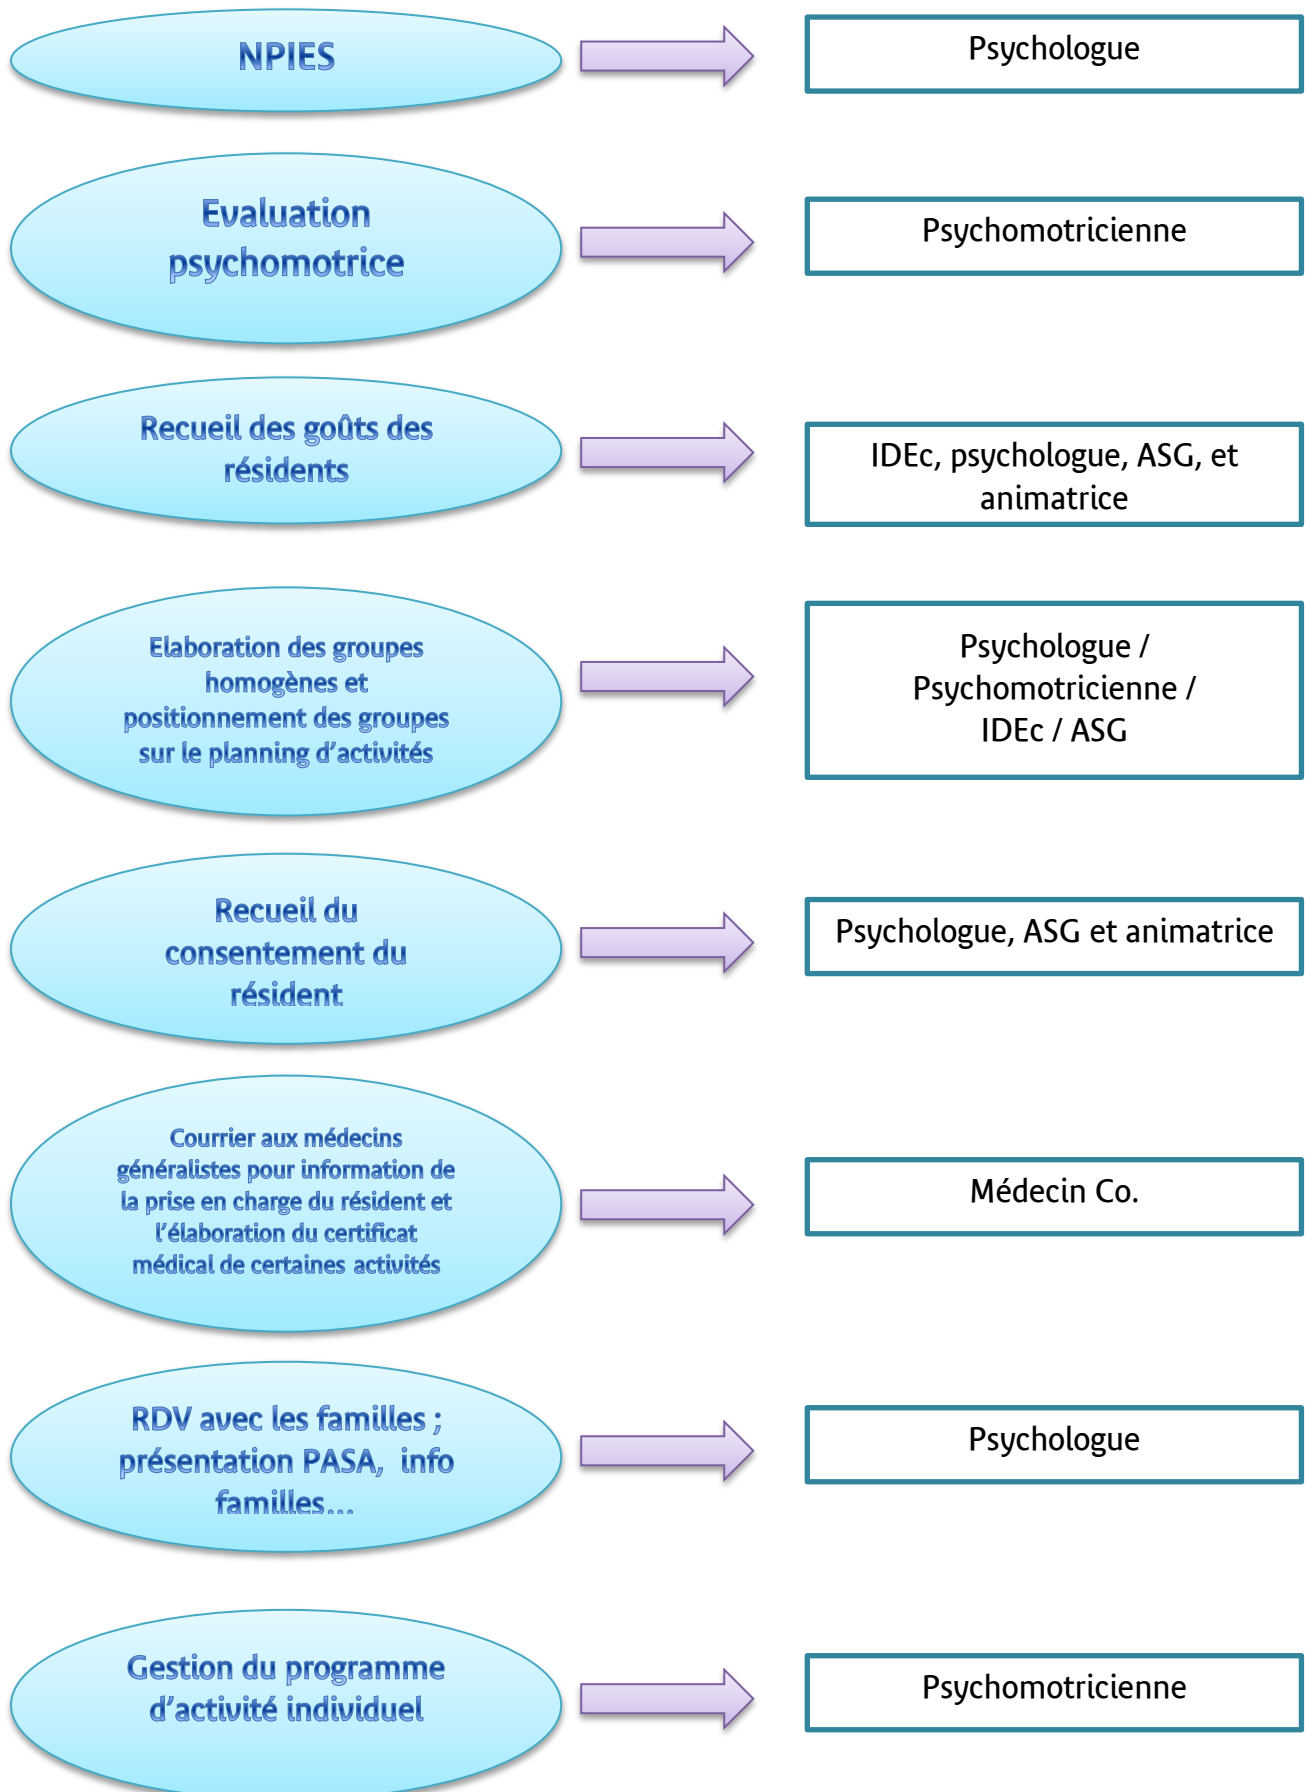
NPIES

Psychologue

Evaluation psychomotrice

Psychomotricienne

Recueil des goûts des résidents

IDEc, psychologue, ASG, et animatrice

Elaboration des groupes homogènes et positionnement des groupes sur le planning d'activités

Psychologue / Psychomotricienne / IDEc / ASG

Recueil du consentement du résident

Psychologue, ASG et animatrice

Courrier aux médecins généralistes pour information de la prise en charge du résident et l'élaboration du certificat médical de certaines activités

Médecin Co.

RDV avec les familles ; présentation PASA, info familles...

Psychologue

Gestion du programme d'activité individuel

Psychomotricienne